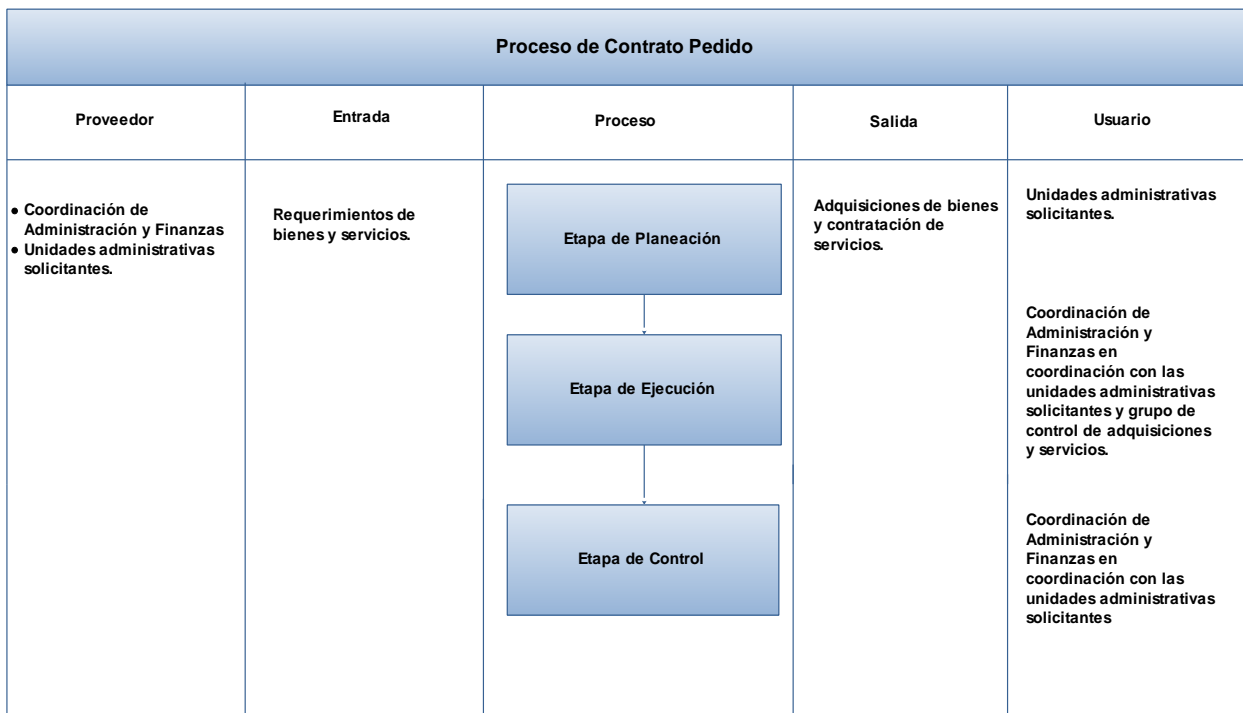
Proceso de Contrato Pedido

| Proveedor | Entrada | Proceso | Salida | Usuario |
|---|---|---|---|---|
| • Coordinación de Administración y Finanzas • Unidades administrativas solicitantes. | Requerimientos de bienes y servicios. | Etapa de Planeación | Adquisiciones de bienes y contratación de servicios. | Unidades administrativas solicitantes. |
| | | Etapa de Ejecución | | Coordinación de Administración y Finanzas en coordinación con las unidades administrativas solicitantes y grupo de control de adquisiciones y servicios. |
| | | Etapa de Control | | Coordinación de Administración y Finanzas en coordinación con las unidades administrativas solicitantes |